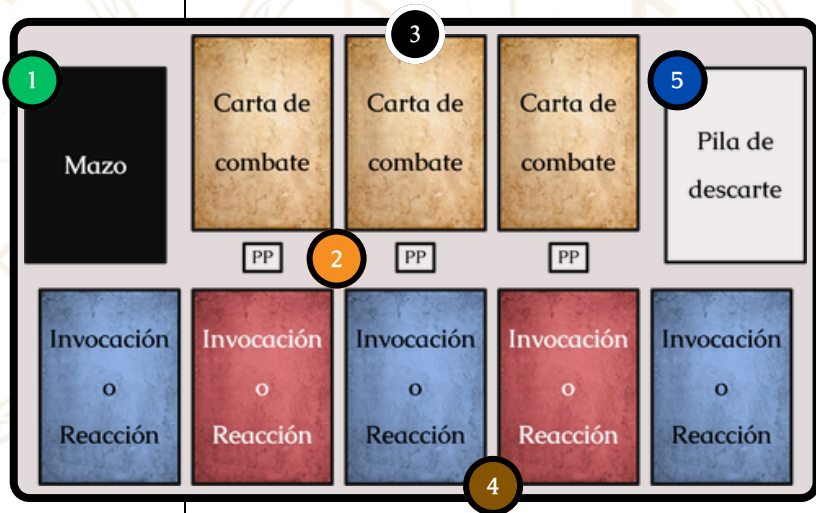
3

1

Mazo

Carta de combate

Carta de combate

Carta de combate

5

Pila de descarte

PP

2

PP

PP

Invocación o Reacción

Invocación o Reacción

Invocación o Reacción

Invocación o Reacción

Invocación o Reacción

4